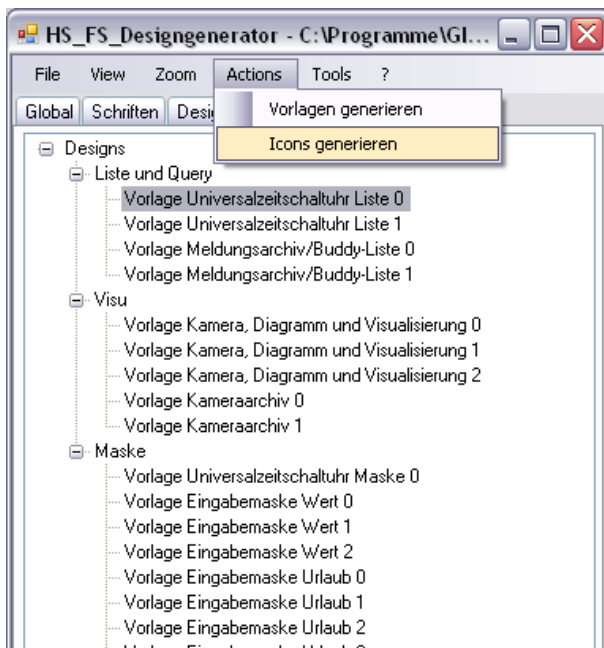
HS_FS_Designgenerator - C:\Programme\Gl...

File View Zoom Actions Tools ?

Global Schriften Desi

Vorlagen generieren

Icons generieren

Designs

Liste und Query

Vorlage Universalzeitschaltuhr Liste 0

Vorlage Universalzeitschaltuhr Liste 1

Vorlage Meldungsarchiv/Buddy-Liste 0

Vorlage Meldungsarchiv/Buddy-Liste 1

Visu

Vorlage Kamera, Diagramm und Visualisierung 0

Vorlage Kamera, Diagramm und Visualisierung 1

Vorlage Kamera, Diagramm und Visualisierung 2

Vorlage Kameraarchiv 0

Vorlage Kameraarchiv 1

Maske

Vorlage Universalzeitschaltuhr Maske 0

Vorlage Eingabemaske Wert 0

Vorlage Eingabemaske Wert 1

Vorlage Eingabemaske Wert 2

Vorlage Eingabemaske Urlaub 0

Vorlage Eingabemaske Urlaub 1

Vorlage Eingabemaske Urlaub 2

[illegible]